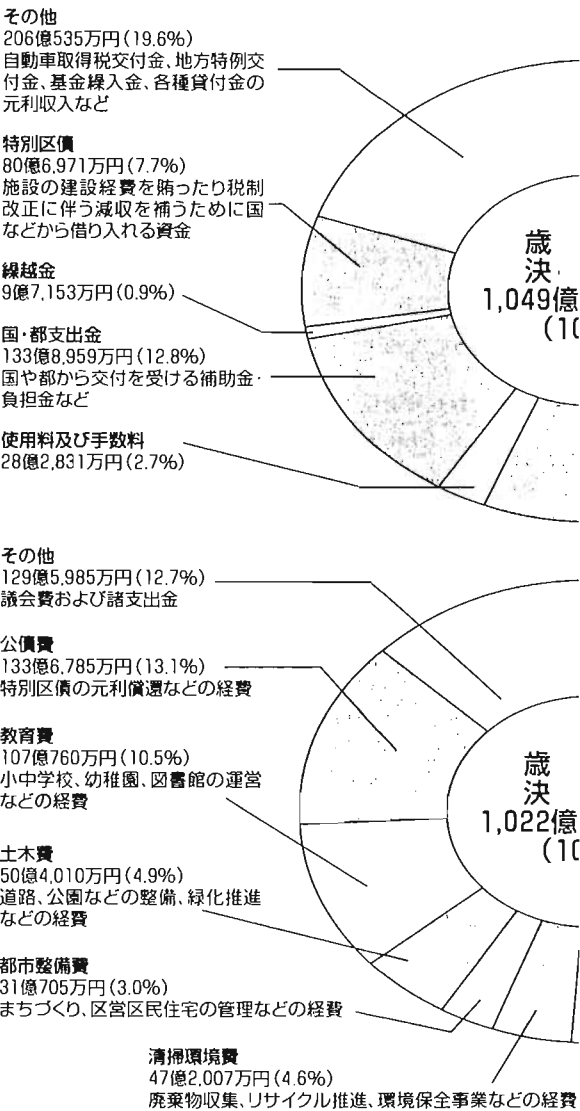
その他
206億535万円（19.6%）
自動車取得税交付金、地方特例交付金、基金繰入金、各種貸付金の元利収入など

特別区債
80億6,971万円（7.7%）
施設の建設経費を賄ったり税制改正に伴う減収を補うために国などから借り入れる資金

繰越金
9億7,153万円（0.9%）

国・都支出金
133億8,959万円（12.8%）
国や都から交付を受ける補助金・負担金など

使用料及び手数料
28億2,831万円（2.7%）

歳
決
1,049億
（10

その他
129億5,985万円（12.7%）
議会費および諸支出金

公債費
133億6,785万円（13.1%）
特別区債の元利償還などの経費

教育費
107億760万円（10.5%）
小中学校、幼稚園、図書館の運営などの経費

土木費
50億4,010万円（4.9%）
道路、公園などの整備、緑化推進などの経費

都市整備費
31億705万円（3.0%）
まちづくり、区営区民住宅の管理などの経費

清掃環境費
47億2,007万円（4.6%）
廃棄物収集、リサイクル推進、環境保全事業などの経費

歳
決
1,022億
（10